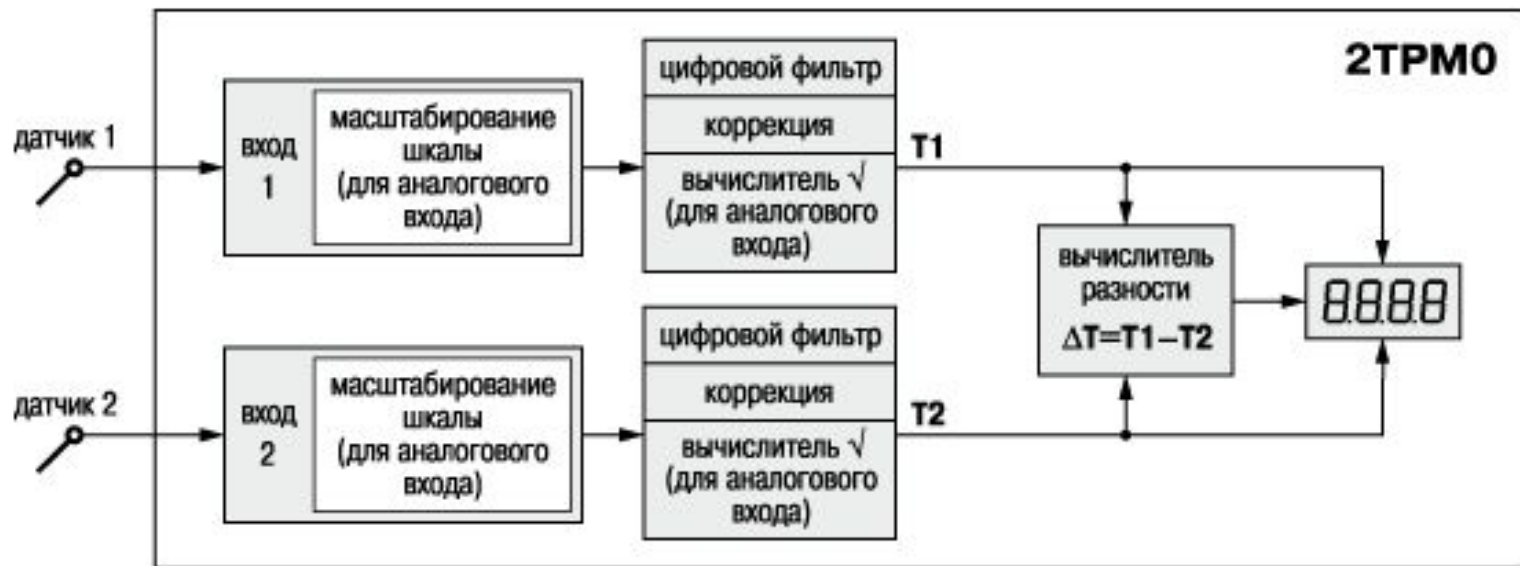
2ТРМ0

датчик 1

вход 1

масштабирование шкалы (для аналогового входа)

цифровой фильтр

коррекция

вычислитель √ (для аналогового входа)

T1

датчик 2

вход 2

масштабирование шкалы (для аналогового входа)

цифровой фильтр

коррекция

вычислитель √ (для аналогового входа)

T2

вычислитель разности $\Delta T = T1 - T2$

8888